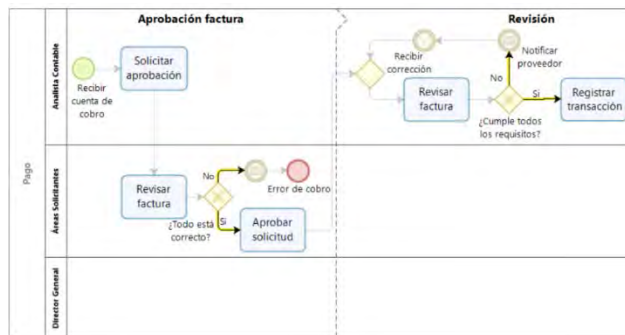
Aprobación factura

Revisión

Pago

Analista Contable

Recibir cuenta de cobro

Solicitar aprobación

Recibir corrección

Notificar proveedor

No

Revisar factura

Si

Registrar transacción

¿Cumple todos los requisitos?

Áreas Solicitantes

Revisar factura

No

Error de cobro

¿Todo está correcto?

Si

Aprobar solicitud

Director General